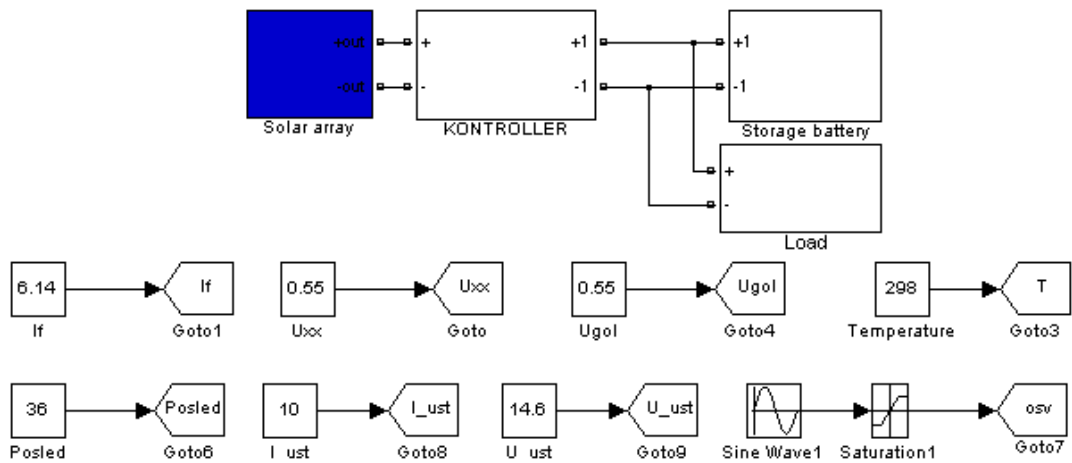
+out
-out
Solar array
+
-
+1
-1
KONTROLLER
+1
-1
Storage battery
+
-
Load

6.14
If
If
Goto1

0.55
Uxx
Uxx
Goto

0.55
Ugol
Ugol
Goto4

298
Temperature
T
Goto3

36
Posled
Posled
Goto6

10
I_ust
I_ust
Goto8

14.6
U_ust
U_ust
Goto9

Sine Wave1
Saturation1
osv
Goto7